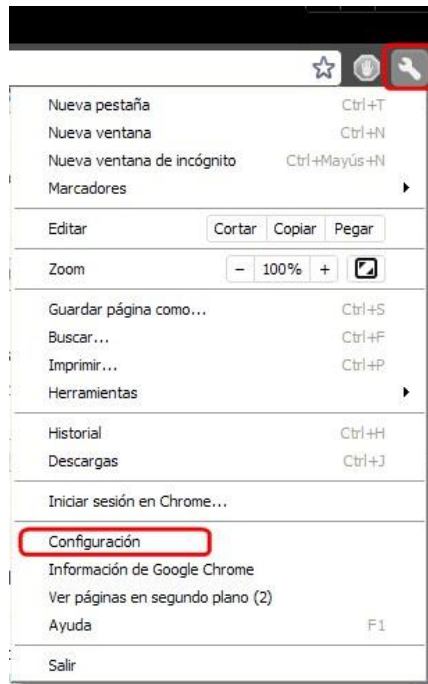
Nueva pestaña Ctrl+T
Nueva ventana Ctrl+N
Nueva ventana de incógnito Ctrl+Mayús+N
Marcadores

Editar Cortar Copiar Pegar

Zoom − 100% +

Guardar página como... Ctrl+S
Buscar... Ctrl+F
Imprimir... Ctrl+P
Herramientas

Historial Ctrl+H
Descargas Ctrl+J

Iniciar sesión en Chrome...

Configuración
Información de Google Chrome
Ver páginas en segundo plano (2)
Ayuda F1

Salir